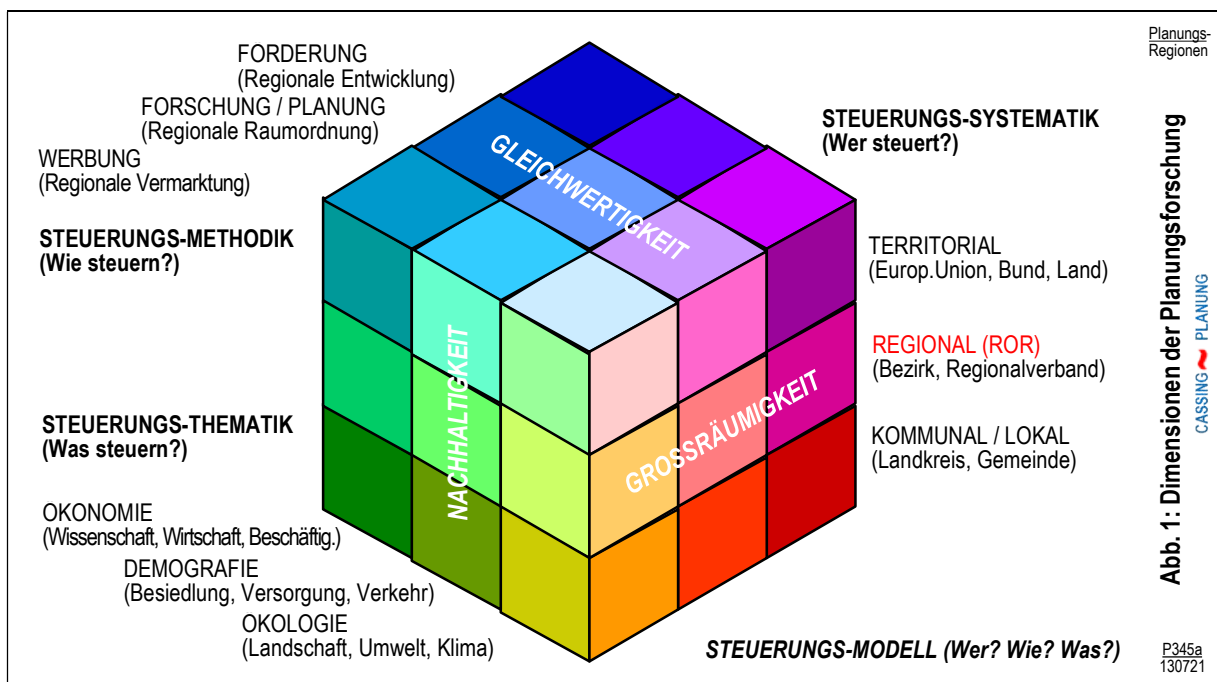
Planungs-
Regionen

FORDERUNG
(Regionale Entwicklung)
FORSCHUNG / PLANUNG
(Regionale Raumordnung)
WERBUNG
(Regionale Vermarktung)

STEUERUNGS-METHODIK
(Wie steuern?)

STEUERUNGS-THEMATIK
(Was steuern?)

OKONOMIE
(Wissenschaft, Wirtschaft, Beschäftig.)
DEMOGRAFIE
(Besiedlung, Versorgung, Verkehr)
OKOLOGIE
(Landschaft, Umwelt, Klima)

GLEICHWERTIGKEIT

NACHHALTIGKEIT

GROSSRÄUMIGKEIT

STEUERUNGS-SYSTEMATIK
(Wer steuert?)

TERRITORIAL
(Europ.Union, Bund, Land)

REGIONAL (ROR)
(Bezirk, Regionalverband)

KOMMUNAL / LOKAL
(Landkreis, Gemeinde)

STEUERUNGS-MODELL (Wer? Wie? Was?)

Abb. 1: Dimensionen der Planungsforschung

CASSING PLANUNG

P345a
130721